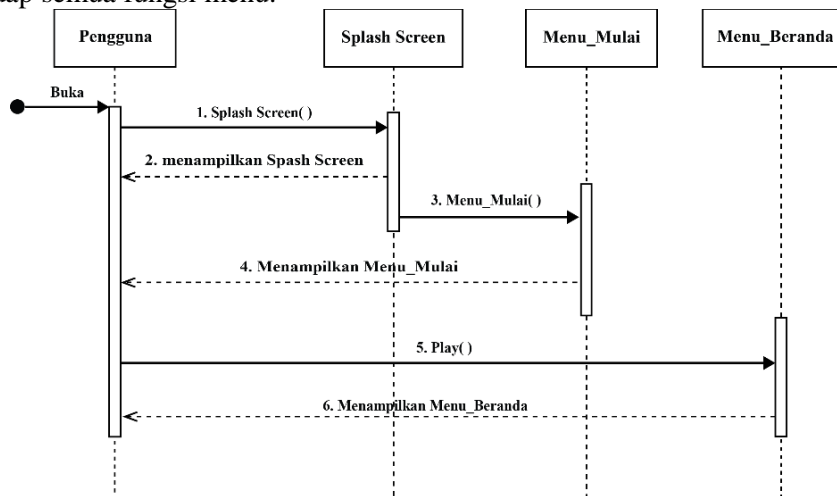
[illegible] semua fungsi menu.

Pengguna

Splash Screen

Menu_Mulai

Menu_Beranda

Buka

1. Splash Screen( )

2. menampilkan Spash Screen

3. Menu_Mulai( )

4. Menampilkan Menu_Mulai

5. Play( )

6. Menampilkan Menu_Beranda